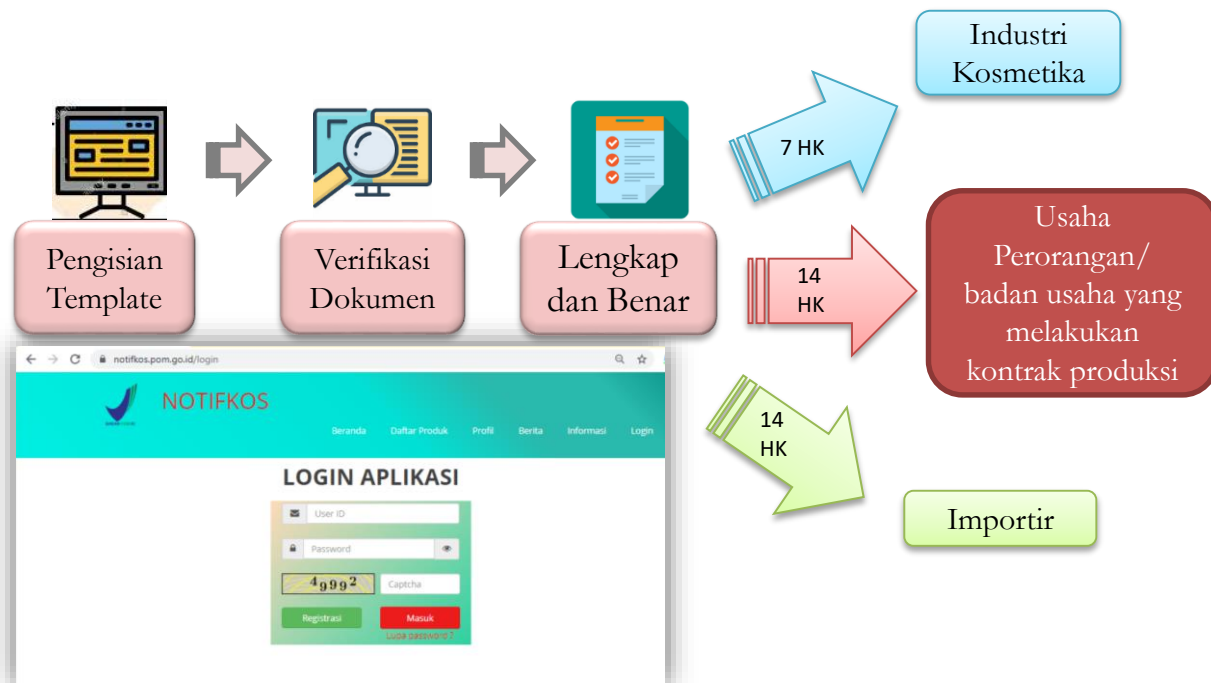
Pengisian Template

Verifikasi Dokumen

Lengkap dan Benar

7 HK

Industri Kosmetika

14 HK

Usaha Perorangan/ badan usaha yang melakukan kontrak produksi

14 HK

Importir

notifkos.pom.go.id/login

NOTIFKOS

Beranda Daftar Produk Profil Berita Informasi Login

LOGIN APLIKASI

User ID

Password

4992

Captcha

Registrasi

Masuk

Lupa password ?